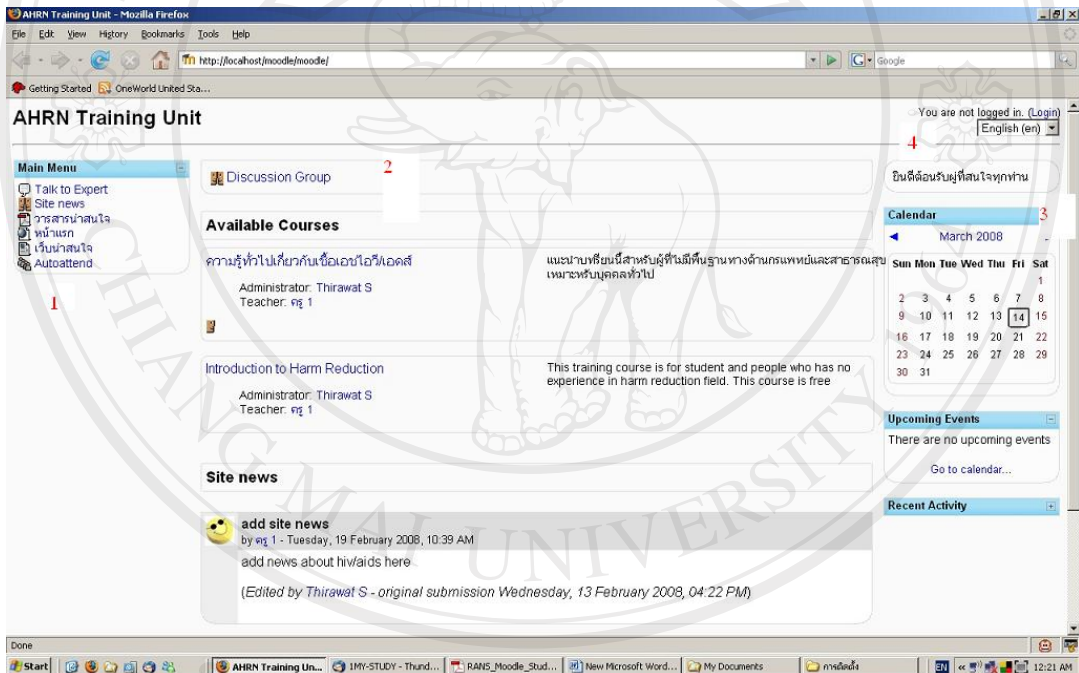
AHRN Training Unit - Mozilla Firefox

File Edit View History Bookmarks Tools Help

http://localhost/moodle/moodle/

Google

Getting Started OneWorld United Sta...

AHRN Training Unit

You are not logged in. (Login)
English (en)

4

Main Menu

Talk to Expert
Site news
วารสารน่าสนใจ
หน้าแรก
เว็บน่าสนใจ
Autoattend

1

Discussion Group

2

ยินดีต้อนรับผู้ที่สนใจทุกท่าน

Available Courses

ความรู้ทั่วไปเกี่ยวกับเชื้อเอชไอวี/เอดส์

Administrator: Thirawat S
Teacher: ครู 1

แนะนำบทเรียนนี้สำหรับผู้ที่ไม่มีพื้นฐานทางด้านการแพทย์และสาธารณสุข เหมาะหรับบุคคลทั่วไป

Introduction to Harm Reduction

Administrator: Thirawat S
Teacher: ครู 1

This training course is for student and people who has no experience in harm reduction field. This course is free

Calendar

3

March 2008

| Sun | Mon | Tue | Wed | Thu | Fri | Sat |
|---|---|---|---|---|---|---|
| | | | | | | 1 |
| 2 | 3 | 4 | 5 | 6 | 7 | 8 |
| 9 | 10 | 11 | 12 | 13 | 14 | 15 |
| 16 | 17 | 18 | 19 | 20 | 21 | 22 |
| 23 | 24 | 25 | 26 | 27 | 28 | 29 |
| 30 | 31 | | | | | |

Upcoming Events

There are no upcoming events

Go to calendar...

Recent Activity

Site news

add site news
by ครู 1 - Tuesday, 19 February 2008, 10:39 AM
add news about hiv/aids here

(Edited by Thirawat S - original submission Wednesday, 13 February 2008, 04:22 PM)

Done

Start | AHRN Training Un... | 1MY-STUDY - Thund... | RAN5_Moodle_Stud... | New Microsoft Word... | My Documents | การติดตั้ง | EN | 12:21 AM